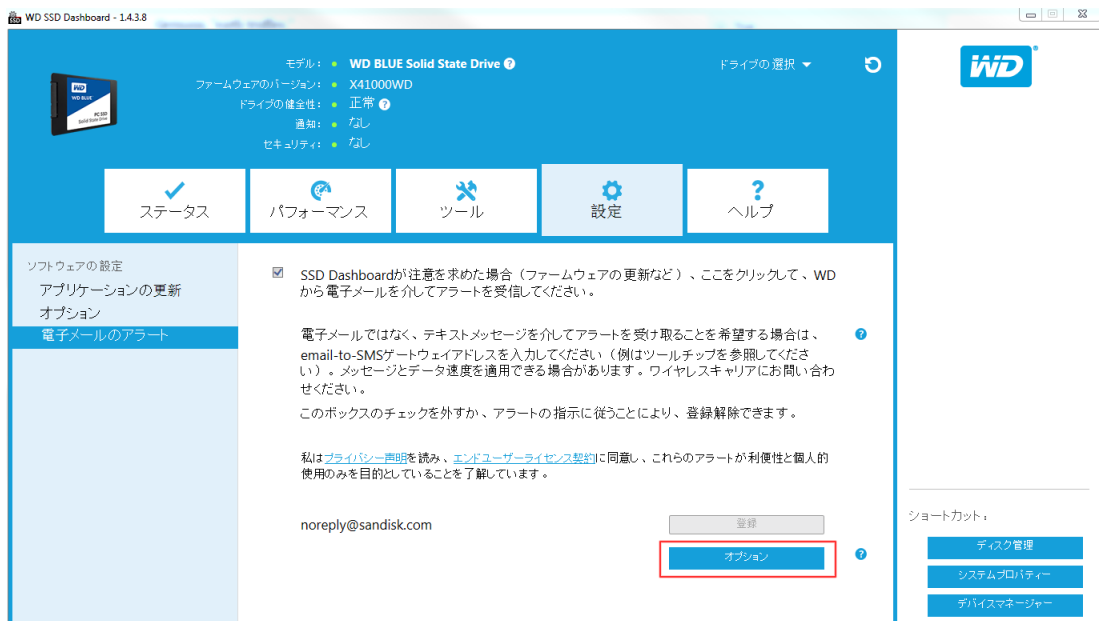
WD SSD Dashboard - 1.4.3.8

WD BLUE PC SSD Solid State Drive

モデル： WD BLUE Solid State Drive ?
ファームウェアのバージョン： X41000WD
ドライブの健全性： 正常 ?
通知： なし
セキュリティ： なし

ドライブの選択

ステータス
パフォーマンス
ツール
設定
ヘルプ

ソフトウェアの設定
アプリケーションの更新
オプション
電子メールのアラート

SSD Dashboardが注意を求めた場合（ファームウェアの更新など）、ここをクリックして、WDから電子メールを介してアラートを受信してください。

電子メールではなく、テキストメッセージを介してアラートを受け取ることを希望する場合は、email-to-SMSゲートウェイアドレスを入力してください（例はツールチップを参照してください）。メッセージとデータ速度を適用できる場合があります。ワイヤレスキャリアにお問い合わせください。

このボックスのチェックを外すか、アラートの指示に従うことにより、登録解除できます。

私はプライバシー声明を読み、エンドユーザーライセンス契約に同意し、これらのアラートが利便性と個人的使用のみを目的としていることを了解しています。

noreply@sandisk.com

登録

オプション

WD

ショートカット：
ディスク管理
システムプロパティー
デバイスマネージャー